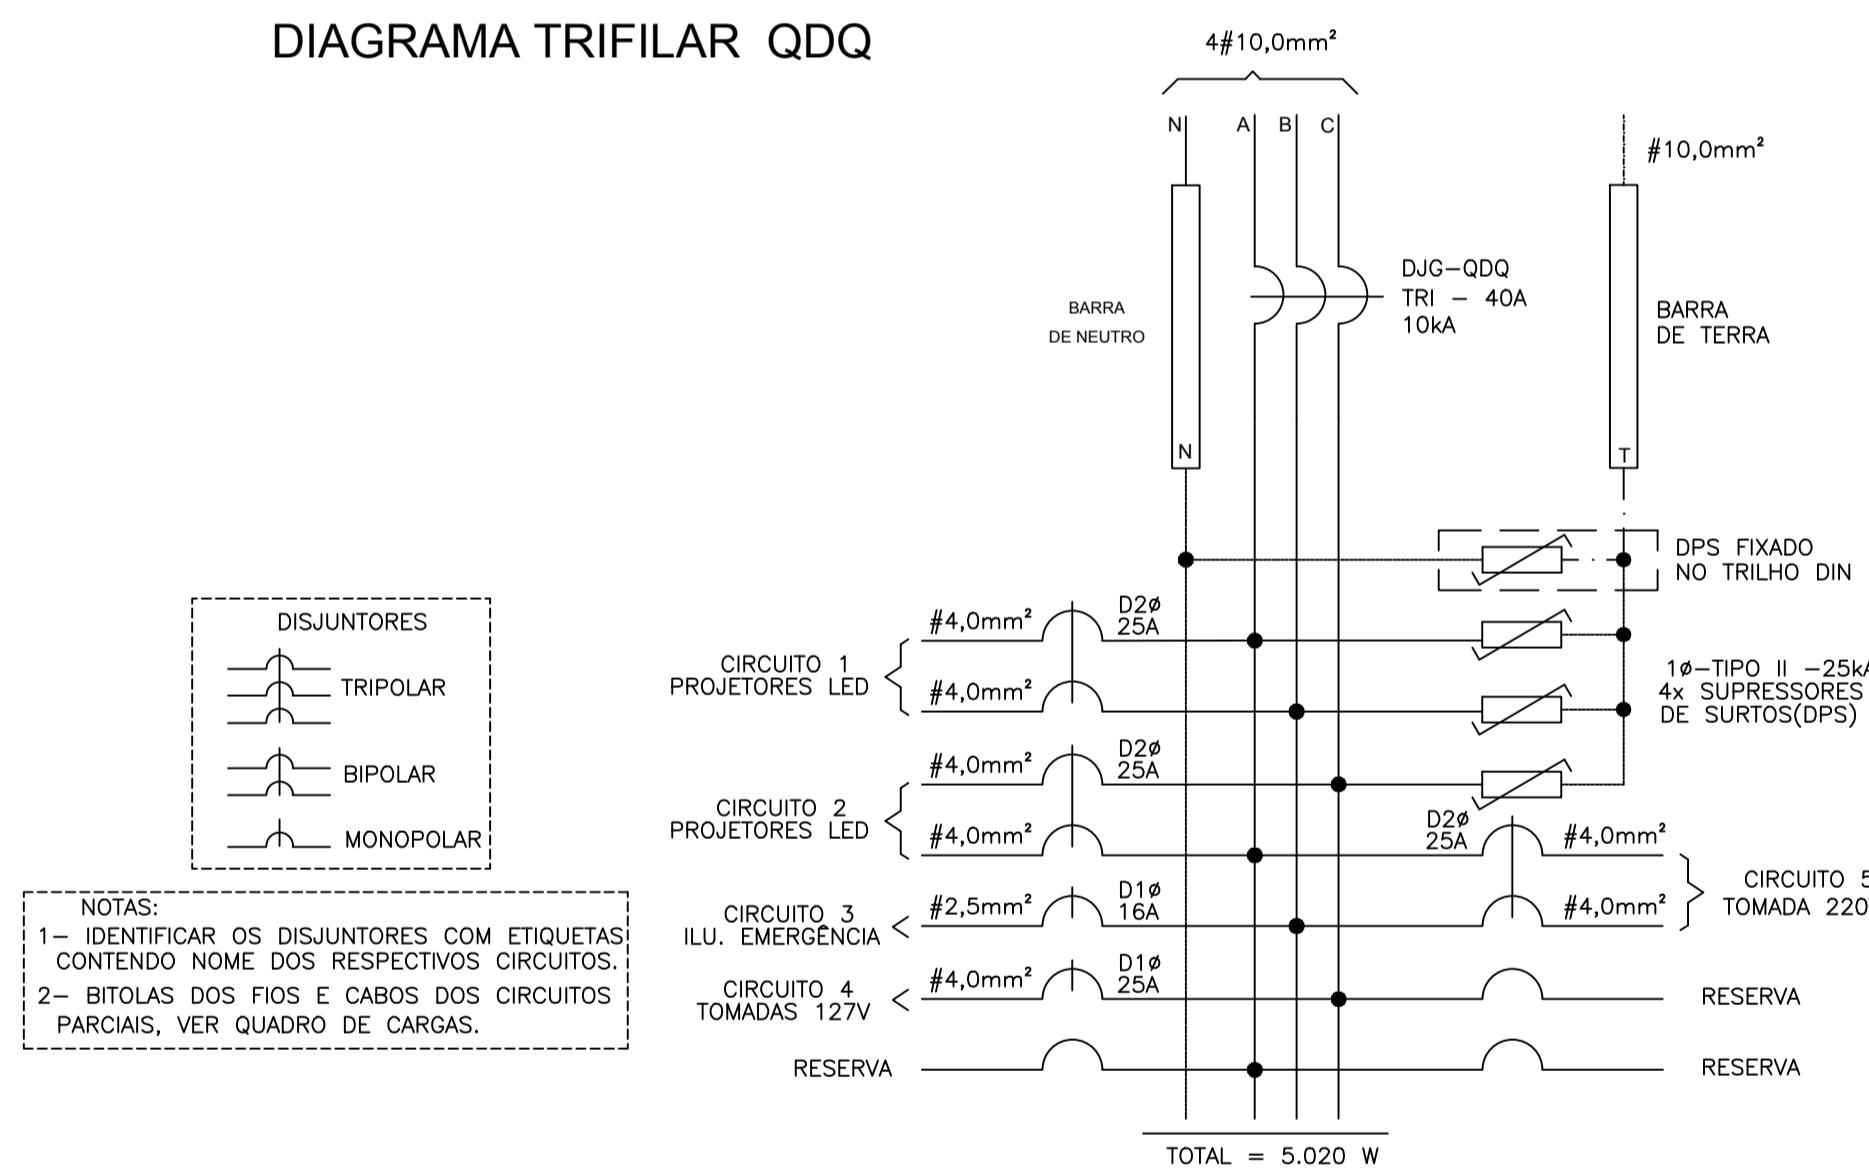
DIAGRAMA TRIFILAR QDQ

4#10,0mm²

N A B C

#10,0mm²

BARRA
DE NEUTRO

DJG–QDQ
TRI – 40A
10kA

BARRA
DE TERRA

N

T

DPS FIXADO
NO TRILHO DIN

DISJUNTORES

TRIPOLAR

BIPOLAR

MONOPOLAR

#4,0mm²
D2ø
25A

CIRCUITO 1
PROJETORES LED

#4,0mm²

1ø–TIPO II –25k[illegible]
4x SUPRESSORES
DE SURTOS(DPS)

#4,0mm²
D2ø
25A

CIRCUITO 2
PROJETORES LED

#4,0mm²

D2ø
25A
#4,0mm²

CIRCUITO 3
ILU. EMERGÊNCIA

#2,5mm²
D1ø
16A

#4,0mm²

CIRCUITO 5
TOMADA 220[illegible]

CIRCUITO 4
TOMADAS 127V

#4,0mm²
D1ø
25A

RESERVA

RESERVA

RESERVA

NOTAS:
1– IDENTIFICAR OS DISJUNTORES COM ETIQUETAS CONTENDO NOME DOS RESPECTIVOS CIRCUITOS.
2– BITOLAS DOS FIOS E CABOS DOS CIRCUITOS PARCIAIS, VER QUADRO DE CARGAS.

TOTAL = 5.020 W